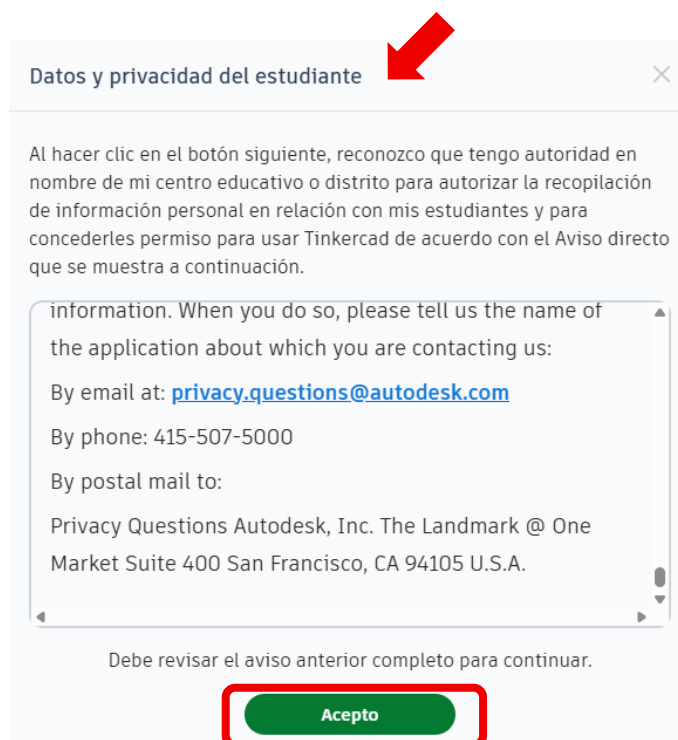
Datos y privacidad del estudiante

Al hacer clic en el botón siguiente, reconozco que tengo autoridad en nombre de mi centro educativo o distrito para autorizar la recopilación de información personal en relación con mis estudiantes y para concederles permiso para usar Tinkercad de acuerdo con el Aviso directo que se muestra a continuación.

information. When you do so, please tell us the name of the application about which you are contacting us:

By email at: privacy.questions@autodesk.com

By phone: 415-507-5000

By postal mail to:

Privacy Questions Autodesk, Inc. The Landmark @ One Market Suite 400 San Francisco, CA 94105 U.S.A.

Debe revisar el aviso anterior completo para continuar.

Acepto